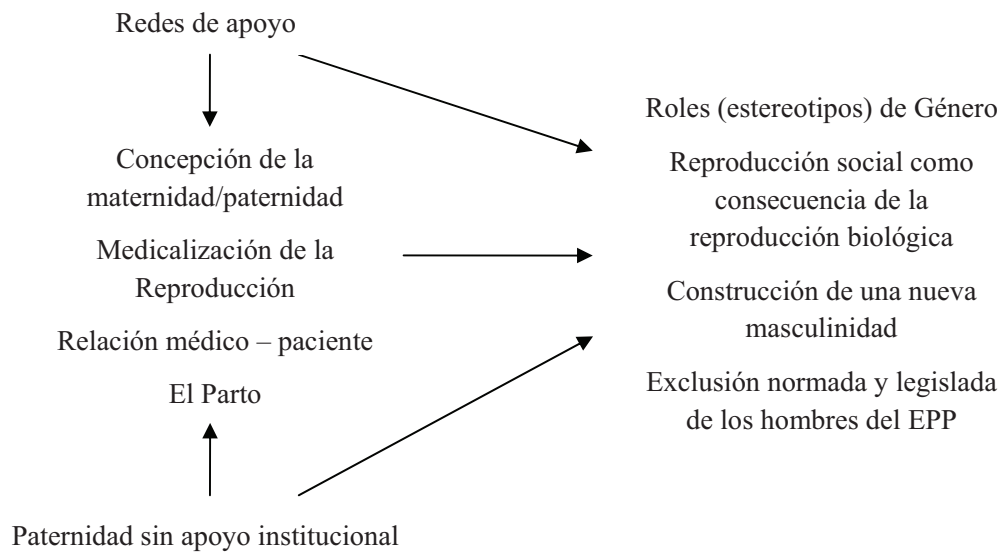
Redes de apoyo

Concepción de la maternidad/paternidad

Medicalización de la Reproducción

Relación médico – paciente

El Parto

Paternidad sin apoyo institucional

Roles (estereotipos) de Género

Reproducción social como consecuencia de la reproducción biológica

Construcción de una nueva masculinidad

Exclusión normada y legislada de los hombres del EPP